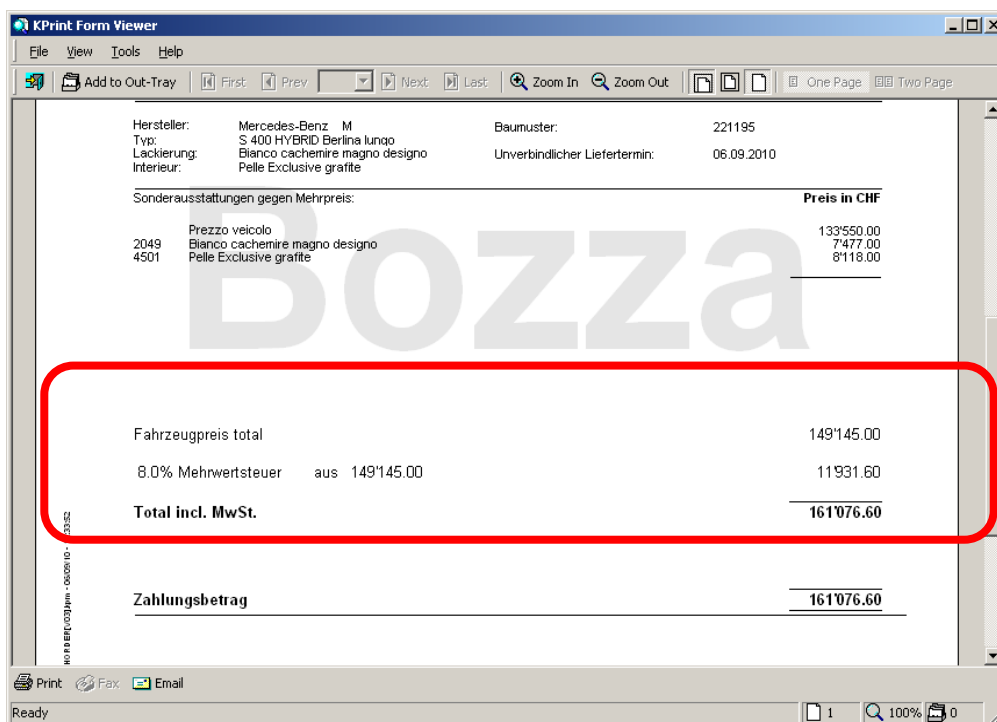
KPrint Form Viewer

File View Tools Help

Add to Out-Tray First Prev Next Last Zoom In Zoom Out One Page Two Page

Hersteller: Mercedes-Benz M
Typ: S 400 HYBRID Berlina lungo
Lackierung: Bianco cachemire magno designo
Interieur: Pelle Exclusive grafite

Baumuster: 221195
Unverbindlicher Liefertermin: 06.09.2010

Sonderausstattungen gegen Mehrpreis: Preis in CHF

| | | |
|---|---|---|
| | Prezzo veicolo | 133'550.00 |
| 2049 | Bianco cachemire magno designo | 7'477.00 |
| 4501 | Pelle Exclusive grafite | 8'118.00 |

Bozza

Fahrzeugpreis total 149'145.00

8.0% Mehrwertsteuer aus 149'145.00 11'931.60

Total incl. MwSt. 161'076.60

Zahlungsbetrag 161'076.60

NORDER[I/D3]jens - 06/09/10 - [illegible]23:52

Print Fax Email

Ready 1 100% 0